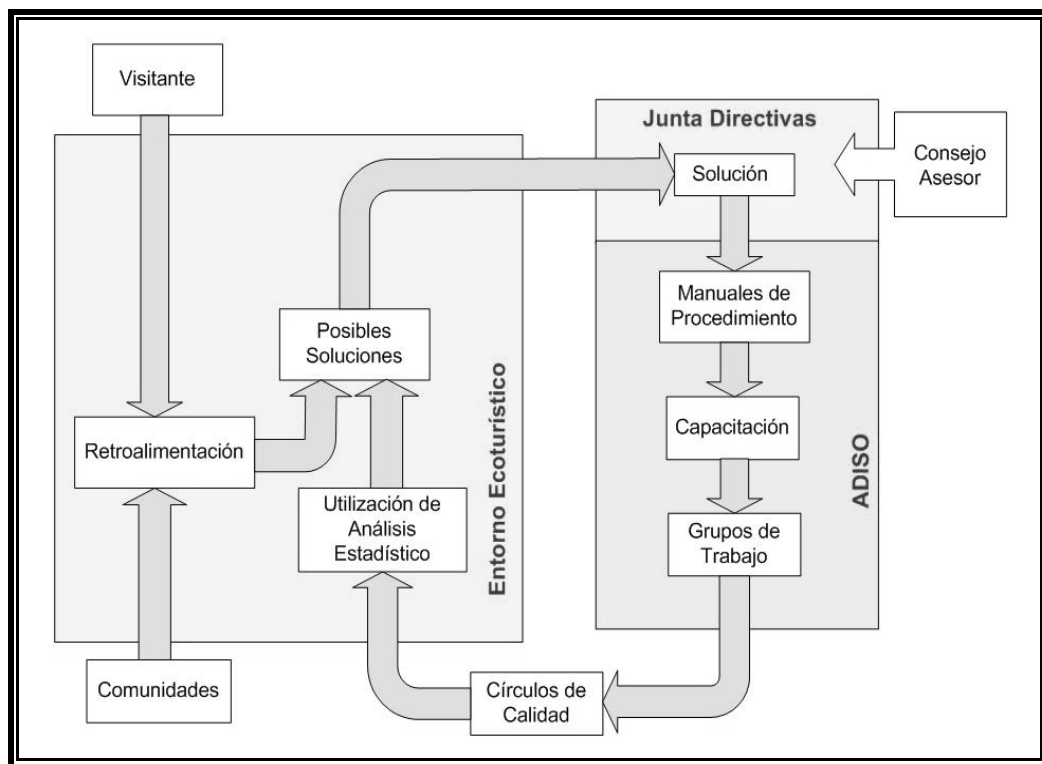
Visitante

Junta Directivas

Solución

Consejo Asesor

Manuales de Procedimiento

Posibles Soluciones

Capacitación

Retroalimentación

ADISO

Entorno Ecoturístico

Utilización de Análisis Estadístico

Grupos de Trabajo

Comunidades

Círculos de Calidad